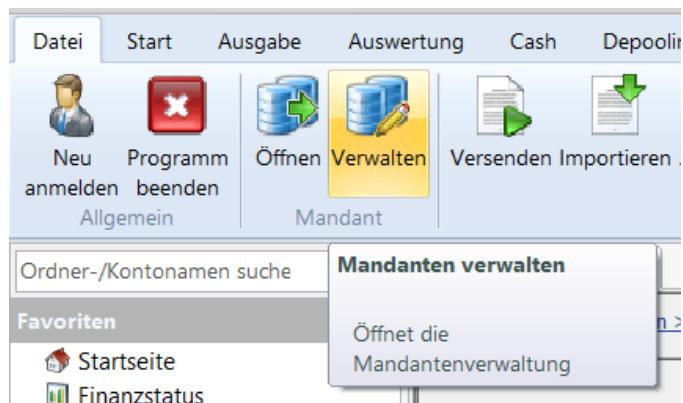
Datei Start Ausgabe Auswertung Cash Depoolin

Neu anmelden Programm beenden
Allgemein

Öffnen Verwalten
Mandant

Versenden Importieren

Ordner-/Kontonamen suche

Mandanten verwalten

Öffnet die Mandantenverwaltung

Favoriten

Startseite

Finanzstatus